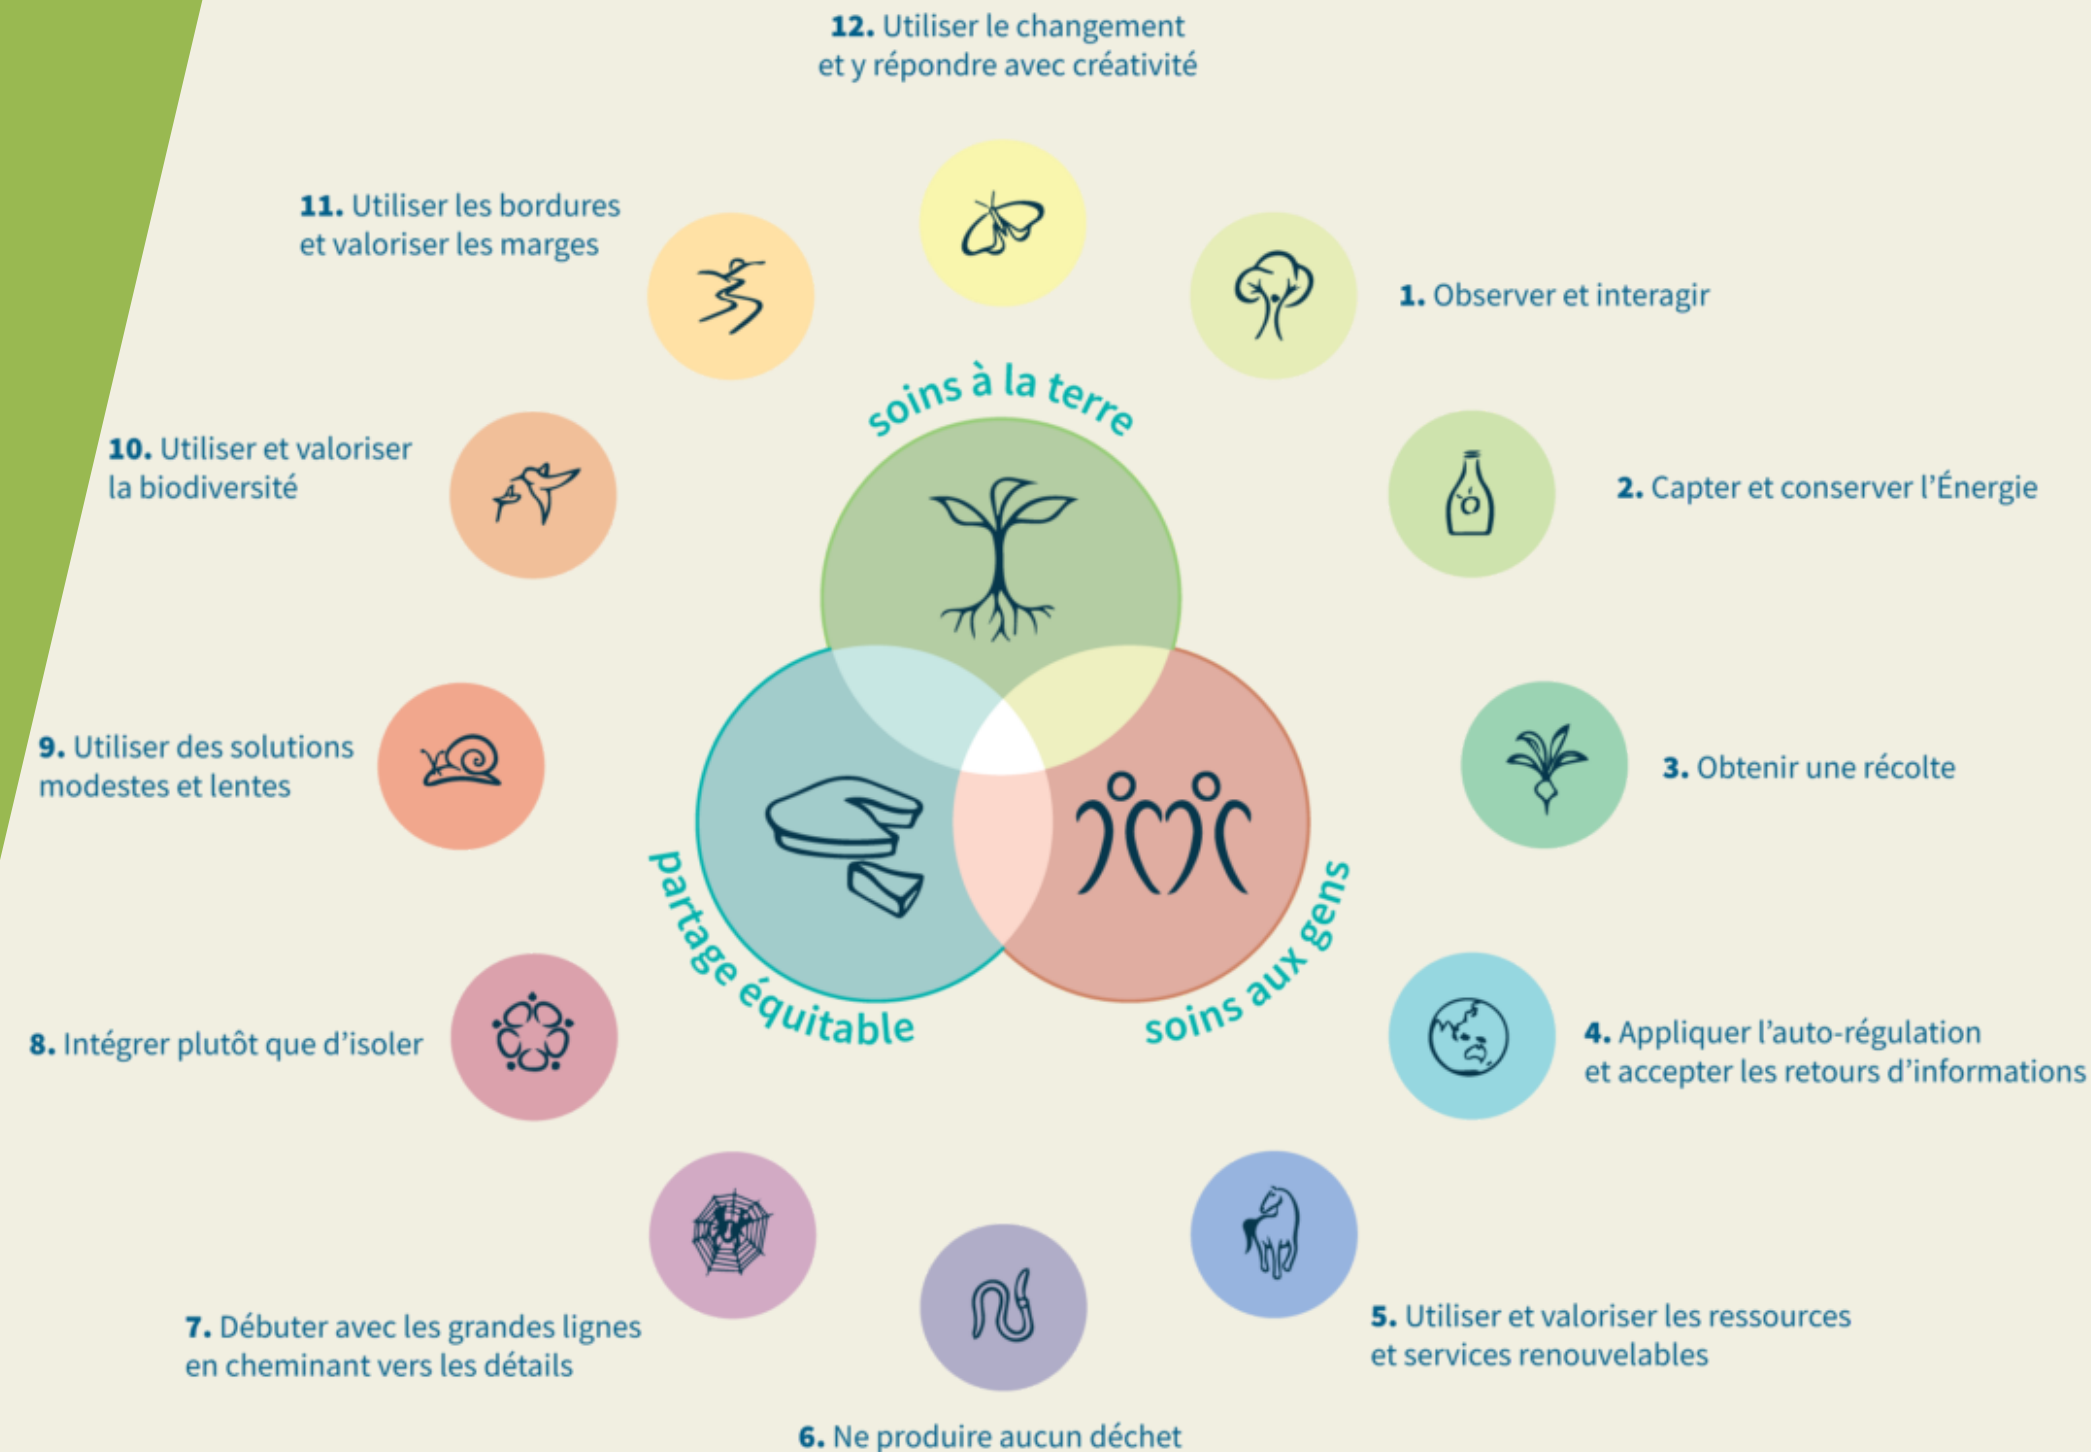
12. Utiliser le changement et y répondre avec créativité

11. Utiliser les bordures et valoriser les marges

1. Observer et interagir

soins à la terre

10. Utiliser et valoriser la biodiversité

2. Capter et conserver l'Énergie

9. Utiliser des solutions modestes et lentes

3. Obtenir une récolte

partage équitable

soins aux gens

8. Intégrer plutôt que d'isoler

4. Appliquer l'auto-régulation et accepter les retours d'informations

7. Débuter avec les grandes lignes en cheminant vers les détails

5. Utiliser et valoriser les ressources et services renouvelables

6. Ne produire aucun déchet